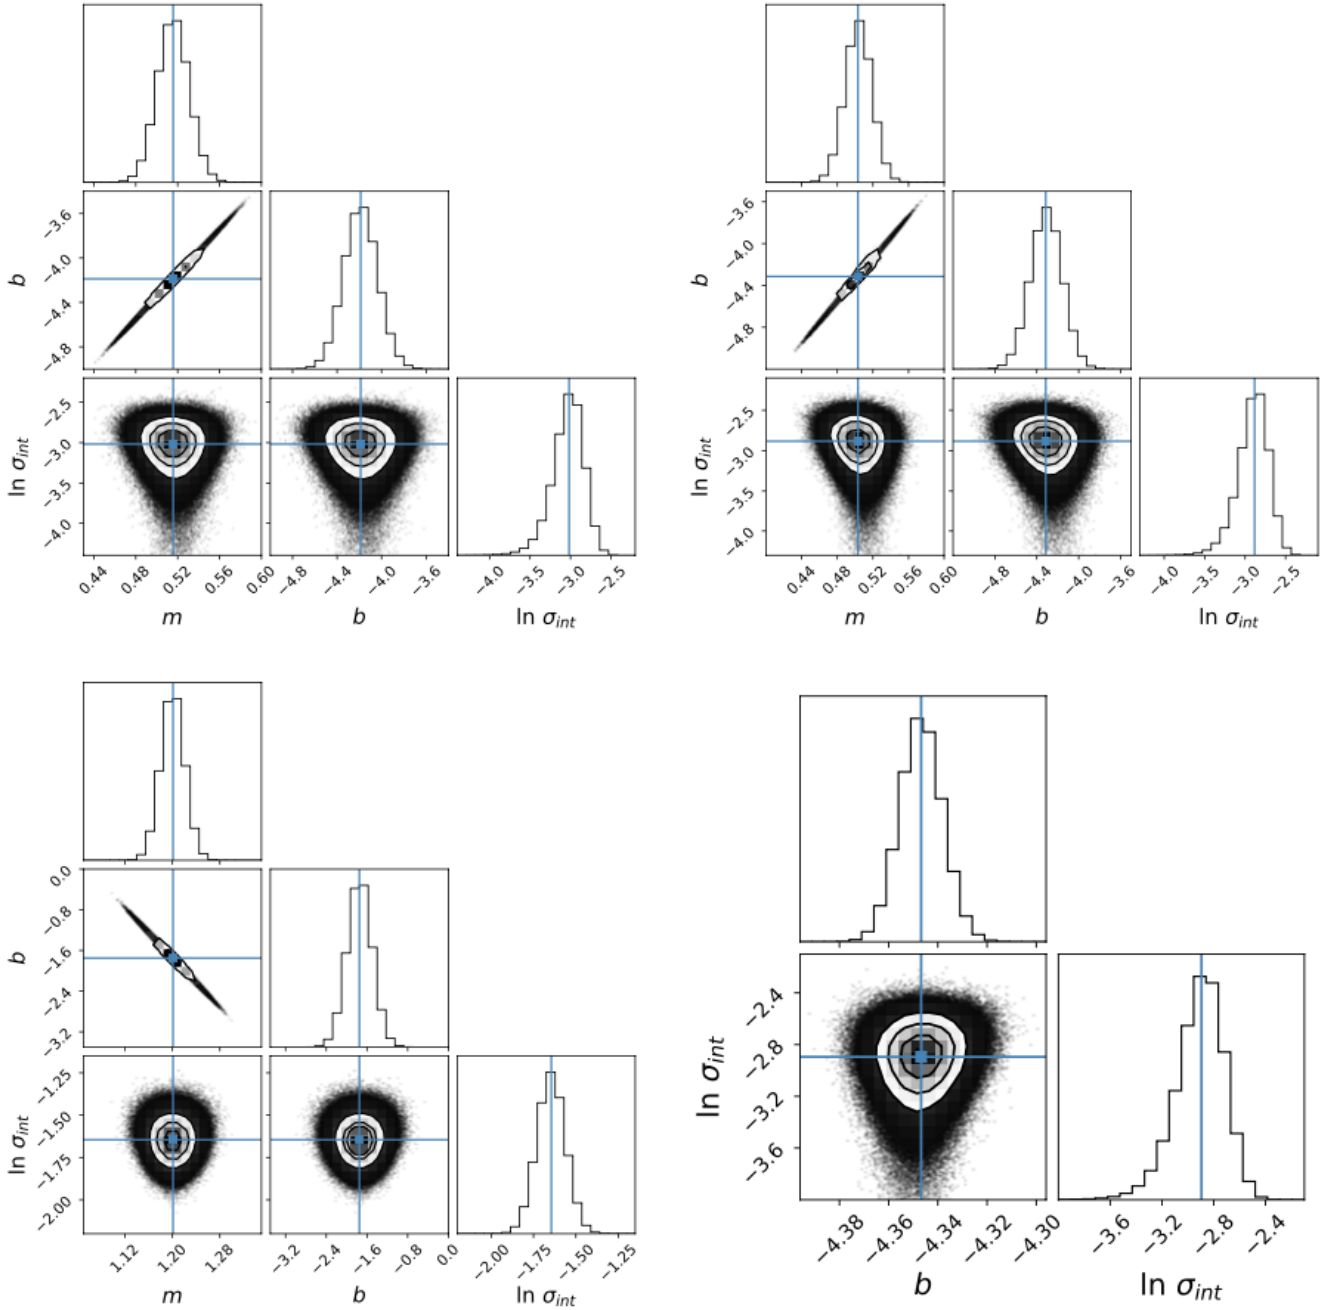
$b$
−3.6
−4.0
−4.4
−4.8

$\ln \sigma_{int}$
−2.5
−3.0
−3.5
−4.0

0.44 0.48 0.52 0.56 0.60
$m$

−4.8 −4.4 −4.0 −3.6
$b$

−4.0 −3.5 −3.0 −2.5
$\ln \sigma_{int}$

$b$
−3.6
−4.0
−4.4
−4.8

$\ln \sigma_{int}$
−2.5
−3.0
−3.5
−4.0

0.44 0.48 0.52 0.56 0.60
$m$

−4.8 −4.4 −4.0 −3.6
$b$

−4.0 −3.5 −3.0 −2.5
$\ln \sigma_{int}$

$b$
0.0
−0.8
−1.6
−2.4
−3.2

$\ln \sigma_{int}$
−1.25
−1.50
−1.75
−2.00

1.12 1.20 1.28
$m$

−3.2 −2.4 −1.6 −0.8 0.0
$b$

−2.00 −1.75 −1.50 −1.25
$\ln \sigma_{int}$

$\ln \sigma_{int}$
−2.4
−2.8
−3.2
−3.6

−4.38 −4.36 −4.34 −4.32 −4.30
$b$

−3.6 −3.2 −2.8 −2.4
$\ln \sigma_{int}$